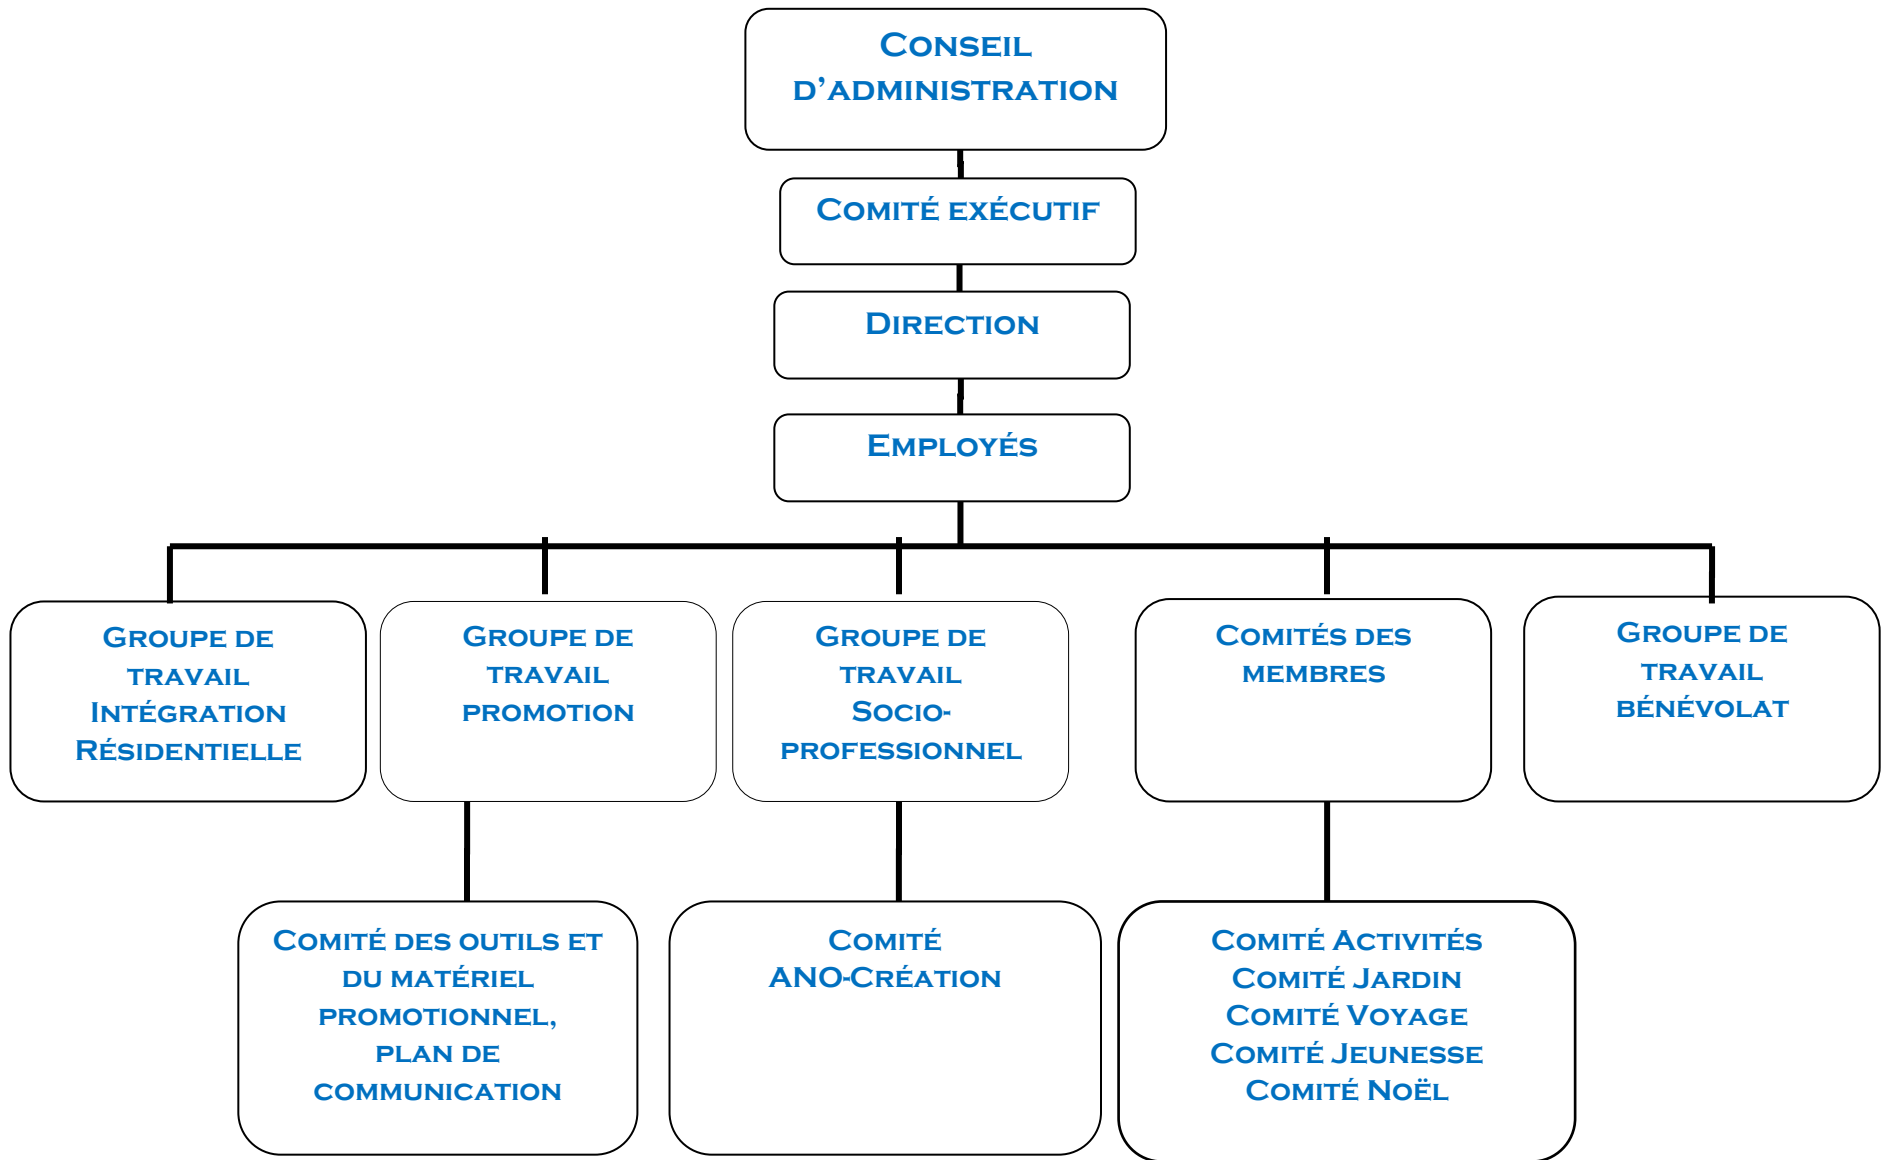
Conseil d'administration

Comité exécutif

Direction

Employés

Groupe de travail Intégration Résidentielle

Groupe de travail promotion

Groupe de travail Socio-professionnel

Comités des membres

Groupe de travail bénévolat

Comité des outils et du matériel promotionnel, plan de communication

Comité ANO-Création

Comité Activités
Comité Jardin
Comité Voyage
Comité Jeunesse
Comité Noël